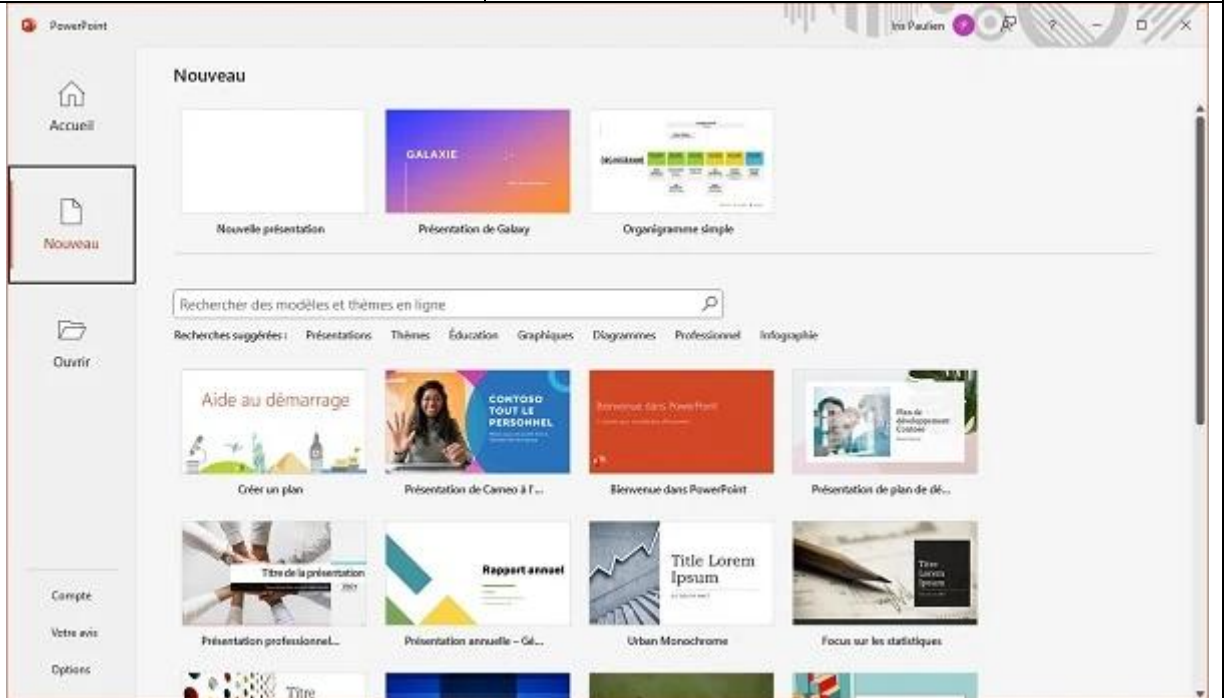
PowerPoint

Iris Paulien

Accueil

Nouveau

Ouvrir

Compte

Votre avis

Options

Nouveau

Nouvelle présentation

GALAXIE

Présentation de Galaxy

Organigramme simple

Rechercher des modèles et thèmes en ligne

Recherches suggérées : Présentations Thèmes Éducation Graphiques Diagrammes Professionnel Infographie

Aide au démarrage

Créer un plan

CONTOSO TOUT LE PERSONNEL

Présentation de Cameo à l'...

Bienvenue dans PowerPoint

Bienvenue dans PowerPoint

Plan de développement Contoso

Présentation de plan de dé...

Titre de la présentation

Présentation professionnel...

Rapport annuel

Présentation annuelle – Gé...

Title Lorem Ipsum

Urban Monochrome

Titre Lorem Ipsum

Focus sur les statistiques

Titre